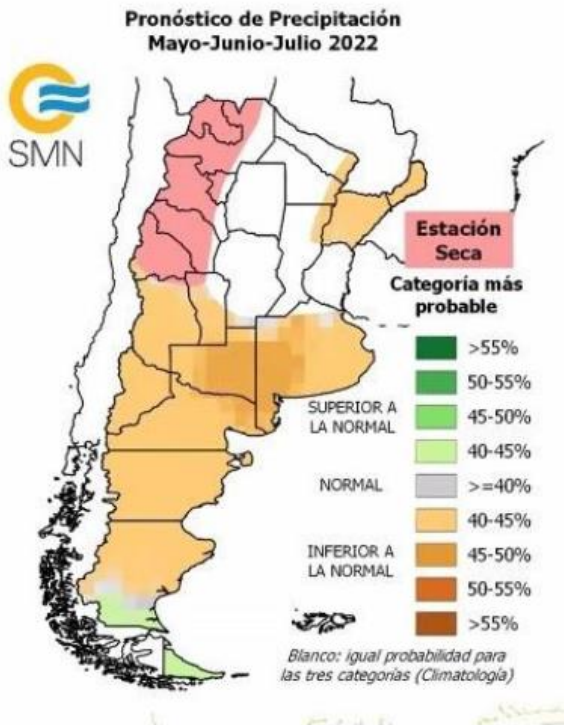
Pronóstico de Precipitación
Mayo-Junio-Julio 2022

SMN

Estación Seca

Categoría más probable

SUPERIOR A LA NORMAL
>55%
50-55%
45-50%
40-45%

NORMAL
>=40%

INFERIOR A LA NORMAL
40-45%
45-50%
50-55%
>55%

Blanco: igual probabilidad para las tres categorías (Climatología)